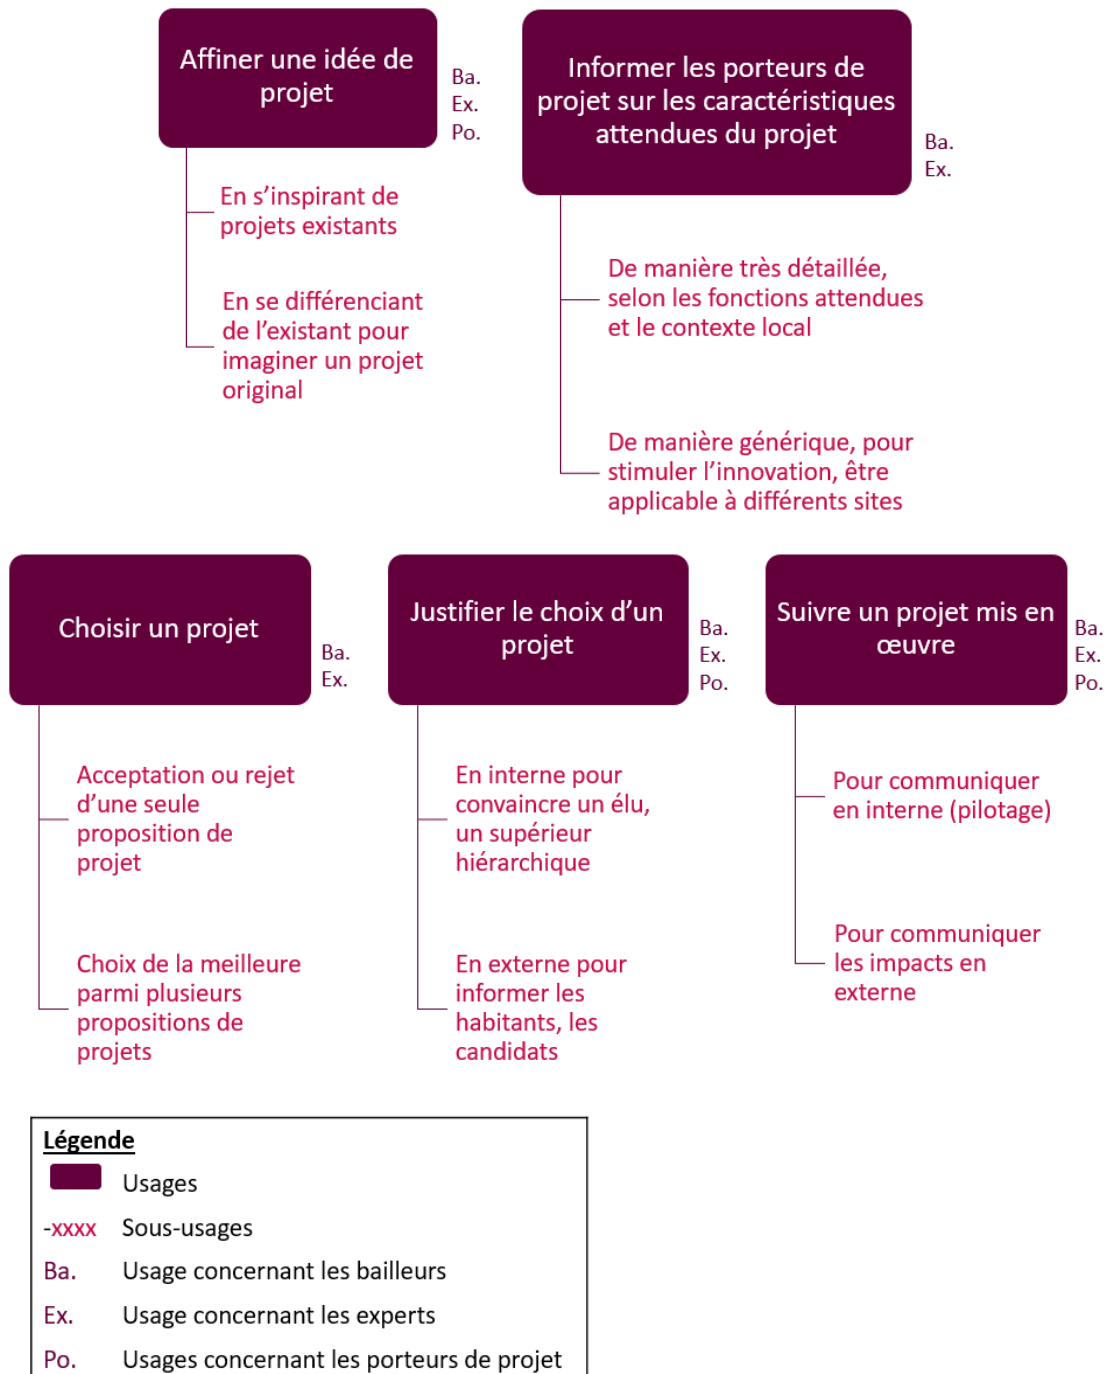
Affiner une idée de projet

Ba.
Ex.
Po.

En s'inspirant de projets existants

En se différenciant de l'existant pour imaginer un projet original

Informer les porteurs de projet sur les caractéristiques attendues du projet

Ba.
Ex.

De manière très détaillée, selon les fonctions attendues et le contexte local

De manière générique, pour stimuler l'innovation, être applicable à différents sites

Choisir un projet

Ba.
Ex.

Acceptation ou rejet d'une seule proposition de projet

Choix de la meilleure parmi plusieurs propositions de projets

Justifier le choix d'un projet

Ba.
Ex.
Po.

En interne pour convaincre un élu, un supérieur hiérarchique

En externe pour informer les habitants, les candidats

Suivre un projet mis en œuvre

Ba.
Ex.
Po.

Pour communiquer en interne (pilotage)

Pour communiquer les impacts en externe

Légende

Usages

-xxxx Sous-usages

Ba. Usage concernant les bailleurs

Ex. Usage concernant les experts

Po. Usages concernant les porteurs de projet